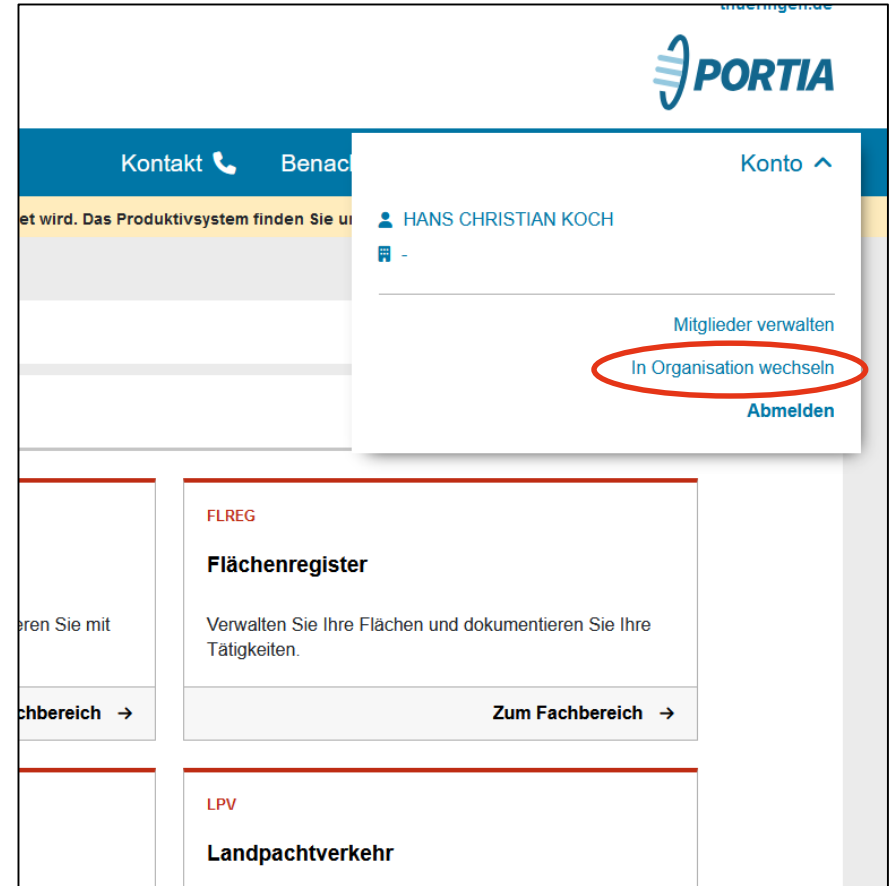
thueringen.de

PORTIA

Kontakt Benach

et wird. Das Produktivsystem finden Sie u

Konto

HANS CHRISTIAN KOCH

-

Mitglieder verwalten

In Organisation wechseln

Abmelden

eren Sie mit

chbereich →

FLREG

Flächenregister

Verwalten Sie Ihre Flächen und dokumentieren Sie Ihre Tätigkeiten.

Zum Fachbereich →

LPV

Landpachtverkehr